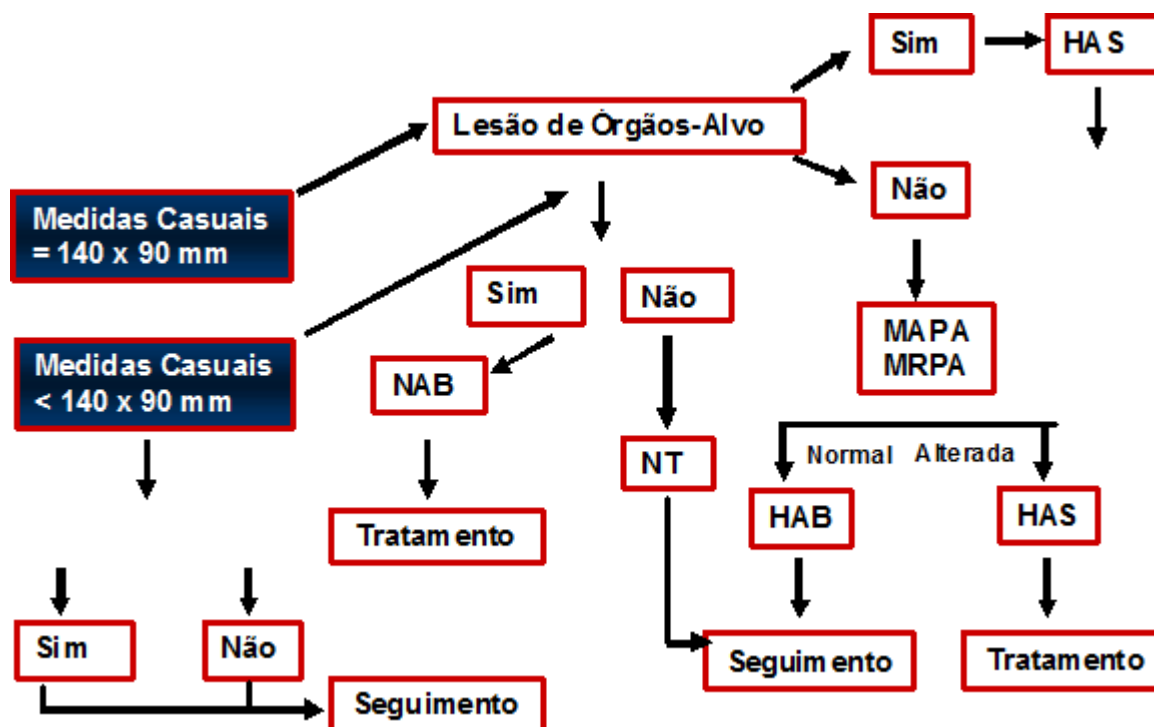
Sim

HAS

Lesão de Órgãos-Alvo

Não

Medidas Casuais = 140 x 90 mm

Sim

Não

MAPA
MRPA

Medidas Casuais < 140 x 90 mm

NAB

NT

Normal

Alterada

HAB

HAS

Tratamento

Sim

Não

Seguimento

Tratamento

Seguimento